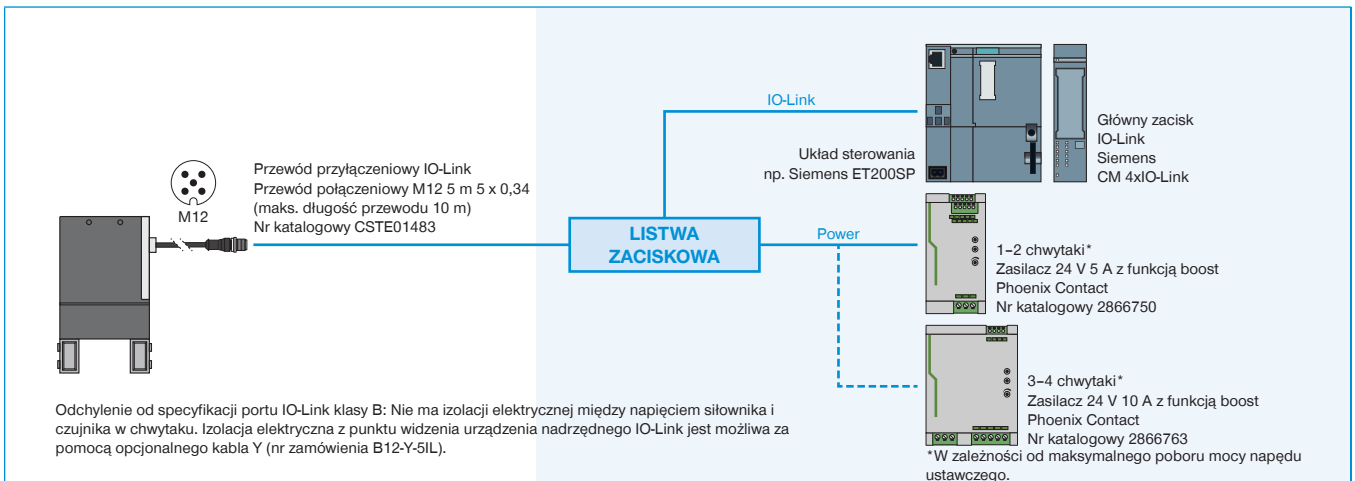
M12

Przewód przyłączeniowy IO-Link
Przewód połączeniowy M12 5 m 5 x 0,34
(maks. długość przewodu 10 m)
Nr katalogowy CSTE01483

IO-Link

LISTWA ZACISKOWA

Power

Układ sterowania
np. Siemens ET200SP

Główny zacisk
IO-Link
Siemens
CM 4xIO-Link

1–2 chwytaki*
Zasilacz 24 V 5 A z funkcją boost
Phoenix Contact
Nr katalogowy 2866750

3–4 chwytaki*
Zasilacz 24 V 10 A z funkcją boost
Phoenix Contact
Nr katalogowy 2866763

Odchylenie od specyfikacji portu IO-Link klasy B: Nie ma izolacji elektrycznej między napięciem siłownika i czujnika w chwytaku. Izolacja elektryczna z punktu widzenia urządzenia nadrzędnego IO-Link jest możliwa za pomocą opcjonalnego kabla Y (nr zamówienia B12-Y-5IL).

*W zależności od maksymalnego poboru mocy napędu ustawczego.